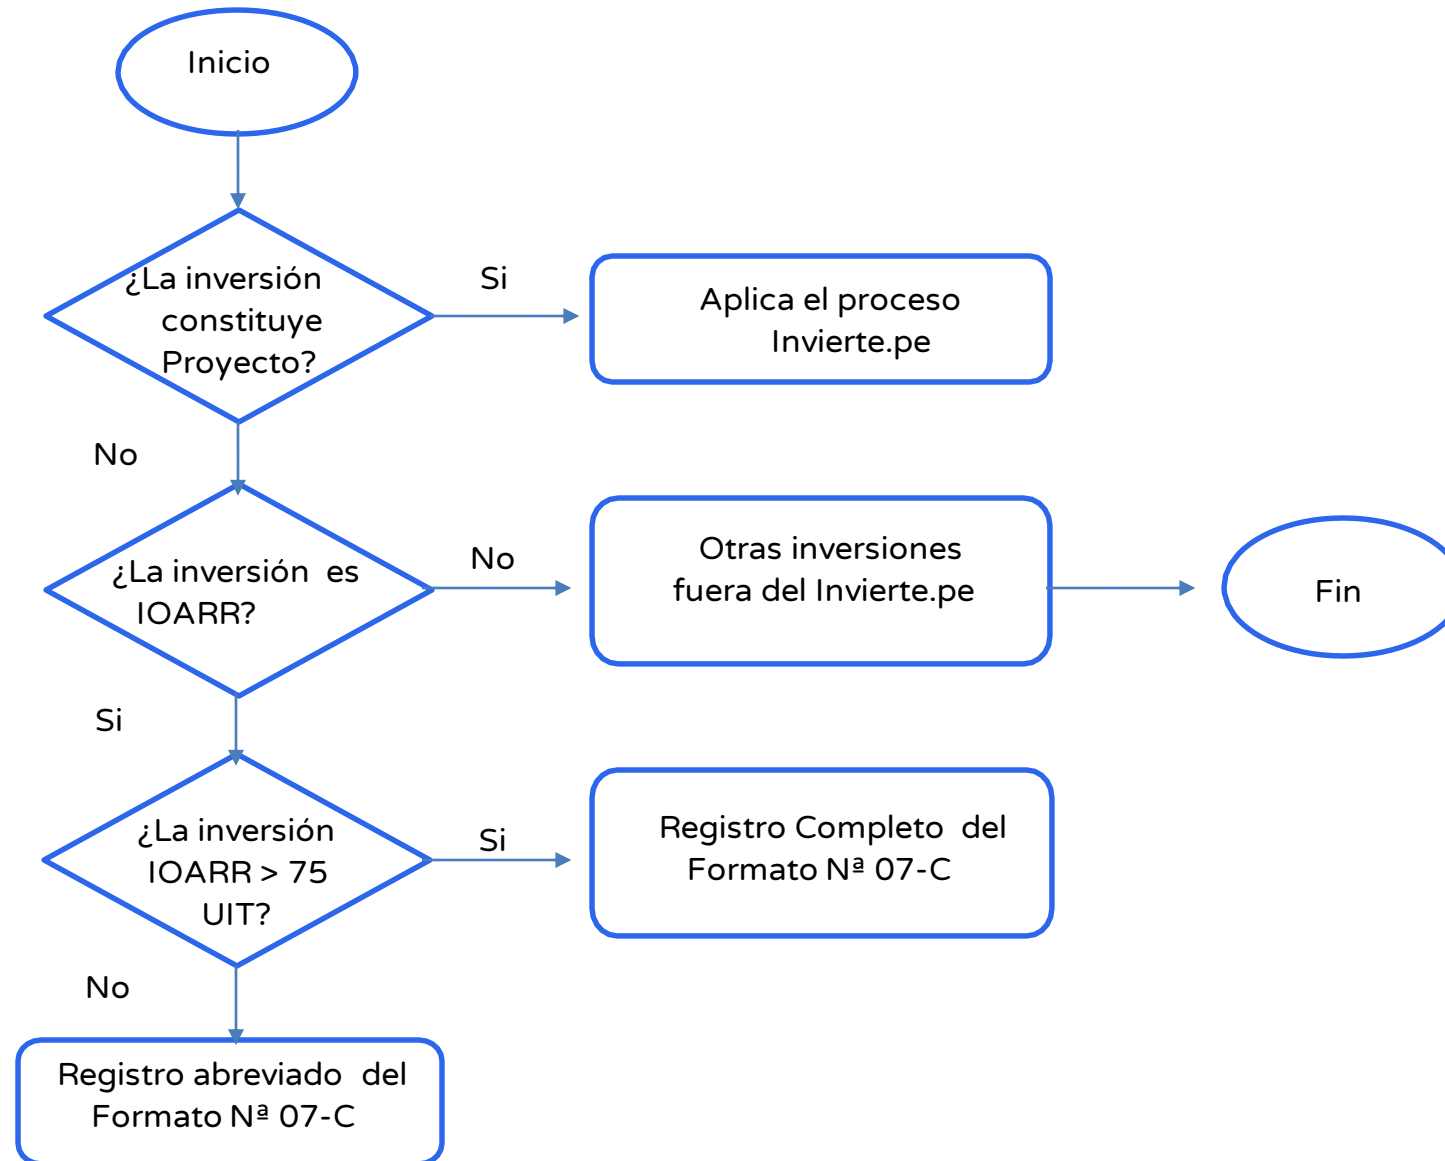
Inicio

¿La inversión constituye Proyecto?

Si

Aplica el proceso Invierte.pe

No

¿La inversión es IOARR?

No

Otras inversiones fuera del Invierte.pe

Fin

Si

¿La inversión IOARR > 75 UIT?

Si

Registro Completo del Formato Nª 07-C

No

Registro abreviado del Formato Nª 07-C